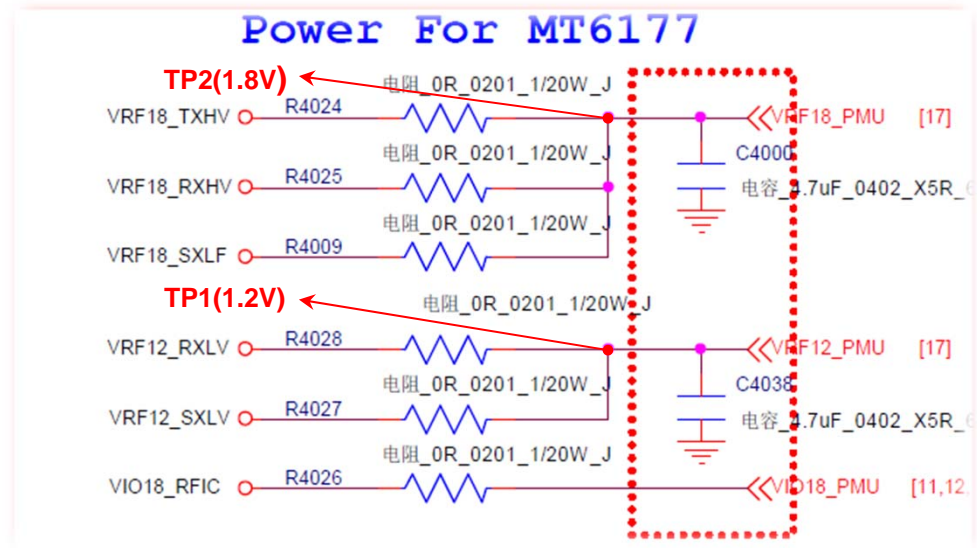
Power For MT6177

TP2(1.8V)

电阻_0R_0201_1/20W_J

VRF18_TXHV

R4024

VRF18_PMU [17]

电阻_0R_0201_1/20W_J

C4000

VRF18_RXHV

R4025

电容_4.7uF_0402_X5R_

电阻_0R_0201_1/20W_J

VRF18_SXLF

R4009

TP1(1.2V)

电阻_0R_0201_1/20W_J

VRF12_RXLV

R4028

VRF12_PMU [17]

电阻_0R_0201_1/20W_J

C4038

VRF12_SXLV

R4027

电容_4.7uF_0402_X5R_

电阻_0R_0201_1/20W_J

VIO18_RFIC

R4026

VIO18_PMU [11,12,